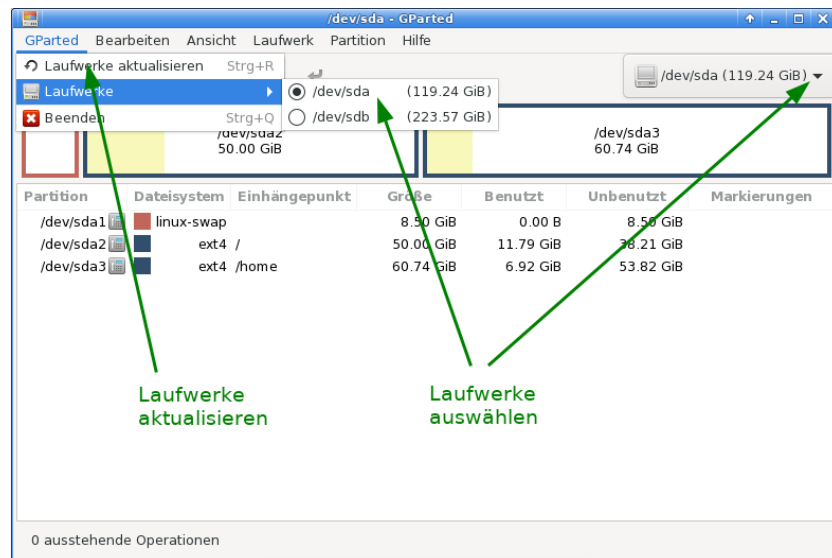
/dev/sda - GParted

GParted Bearbeiten Ansicht Laufwerk Partition Hilfe

Laufwerke aktualisieren Strg+R
Laufwerke
Beenden Strg+Q

/dev/sda (119.24 GiB)
/dev/sdb (223.57 GiB)

/dev/sda (119.24 GiB)

/dev/sda2
50.00 GiB

/dev/sda3
60.74 GiB

| Partition | Dateisystem | Einhängepunkt | Größe | Benutzt | Unbenutzt | Markierungen |
|---|---|---|---|---|---|---|
| /dev/sda1 | linux-swap | | 8.50 GiB | 0.00 B | 8.50 GiB | |
| /dev/sda2 | ext4 | / | 50.00 GiB | 11.79 GiB | 38.21 GiB | |
| /dev/sda3 | ext4 | /home | 60.74 GiB | 6.92 GiB | 53.82 GiB | |

Laufwerke aktualisieren

Laufwerke auswählen

0 ausstehende Operationen